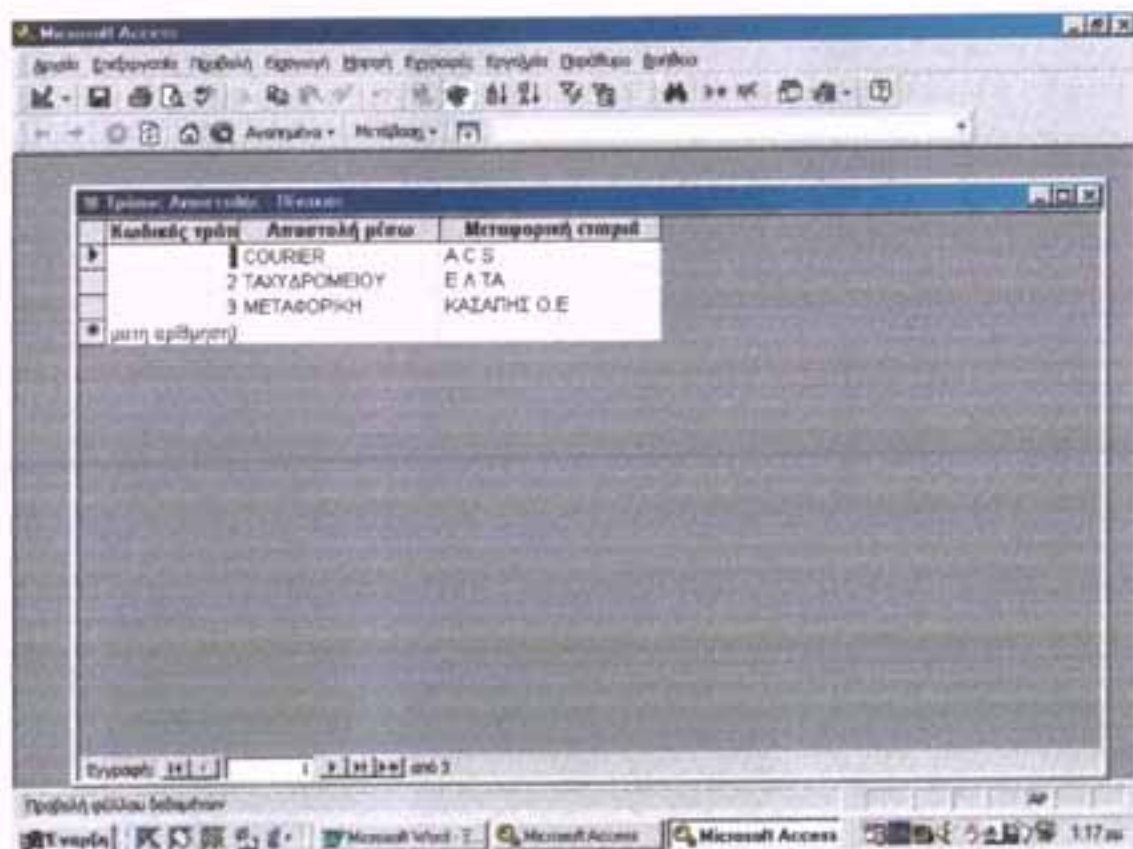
Microsoft Access

Αρχείο Επεξεργασία Προβολή Εισαγωγή Μορφή Εγγραφές Εργαλεία Παράθυρο Βοήθεια

Αναζήτηση Μετάβαση

Τρόποι Αποστολής : Πίνακας

| | Κωδικός τρόπ | Αποστολή μέσω | Μεταφορική εταιρεί |
|---|---|---|---|
| ▶ | 1 | COURIER | A C S |
| | 2 | ΤΑΧΥΔΡΟΜΕΙΟΥ | Ε Λ ΤΑ |
| | 3 | ΜΕΤΑΦΟΡΙΚΗ | ΚΑΣΑΠΗΣ Ο.Ε |
| * | (Αυτόματη αρίθμηση) | | |

Εγγραφή: 1 από 3

Προβολή φύλλου δεδομένων

Έναρξη Microsoft Word Microsoft Access Microsoft Access 1:17 μμ